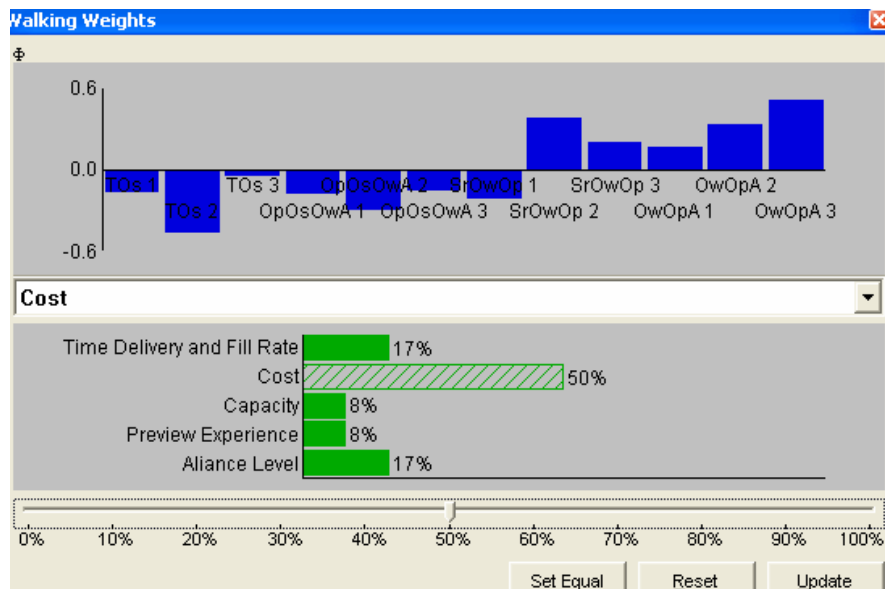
Walking Weights

0.6
0.0
-0.6

TOs 1
TOs 2
TOs 3
OpOsOwA 1
OpOsOwA 2
OpOsOwA 3
SrOwOp 1
SrOwOp 2
SrOwOp 3
OwOpA 1
OwOpA 2
OwOpA 3

Cost

Time Delivery and Fill Rate 17%
Cost 50%
Capacity 8%
Preview Experience 8%
Aliance Level 17%

0% 10% 20% 30% 40% 50% 60% 70% 80% 90% 100%

Set Equal
Reset
Update